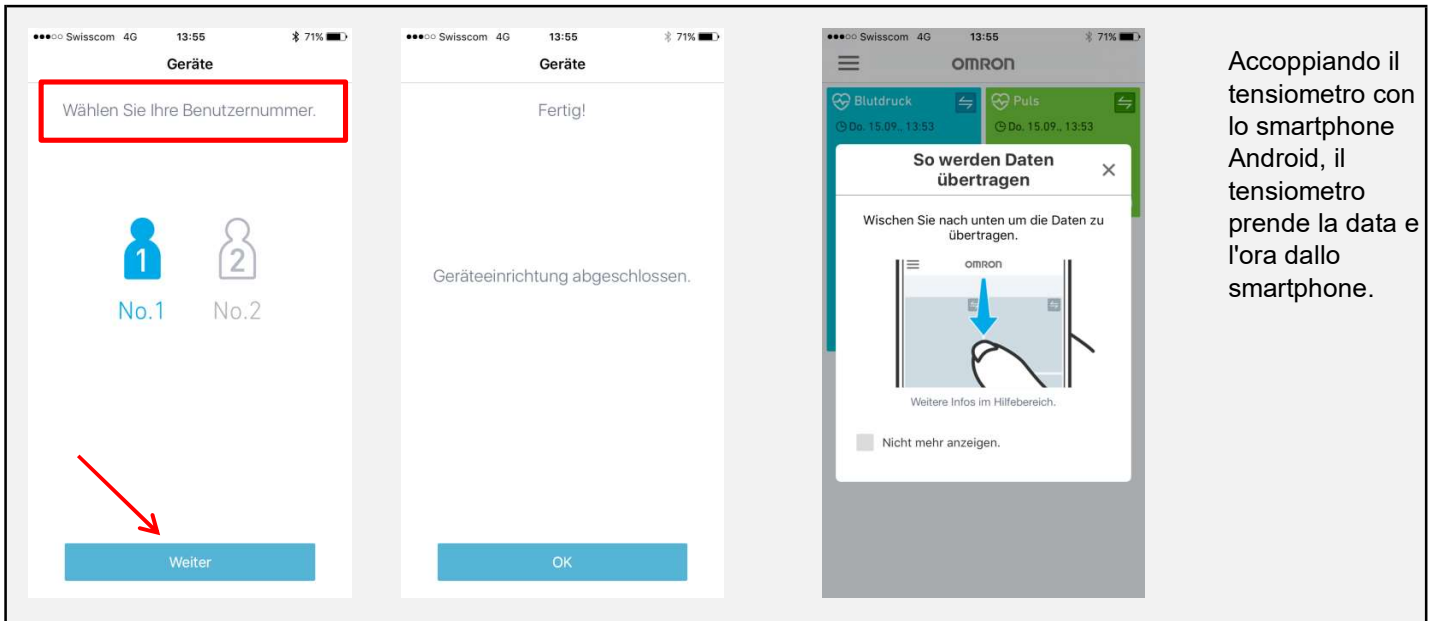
●●●○○ Swisscom 4G 13:55 71%

Geräte

Wählen Sie Ihre Benutzernummer.

1 2

No.1 No.2

Weiter

●●●○○ Swisscom 4G 13:55 71%

Geräte

Fertig!

Geräteeinrichtung abgeschlossen.

OK

●●●○○ Swisscom 4G 13:55 71%

OMRON

Blutdruck

Do. 15.09., 13:53

Puls

Do. 15.09., 13:53

So werden Daten übertragen

Wischen Sie nach unten um die Daten zu übertragen.

OMRON

Weitere Infos im Hilfebereich.

Nicht mehr anzeigen.

Accoppiando il tensiometro con lo smartphone Android, il tensiometro prende la data e l'ora dallo smartphone.